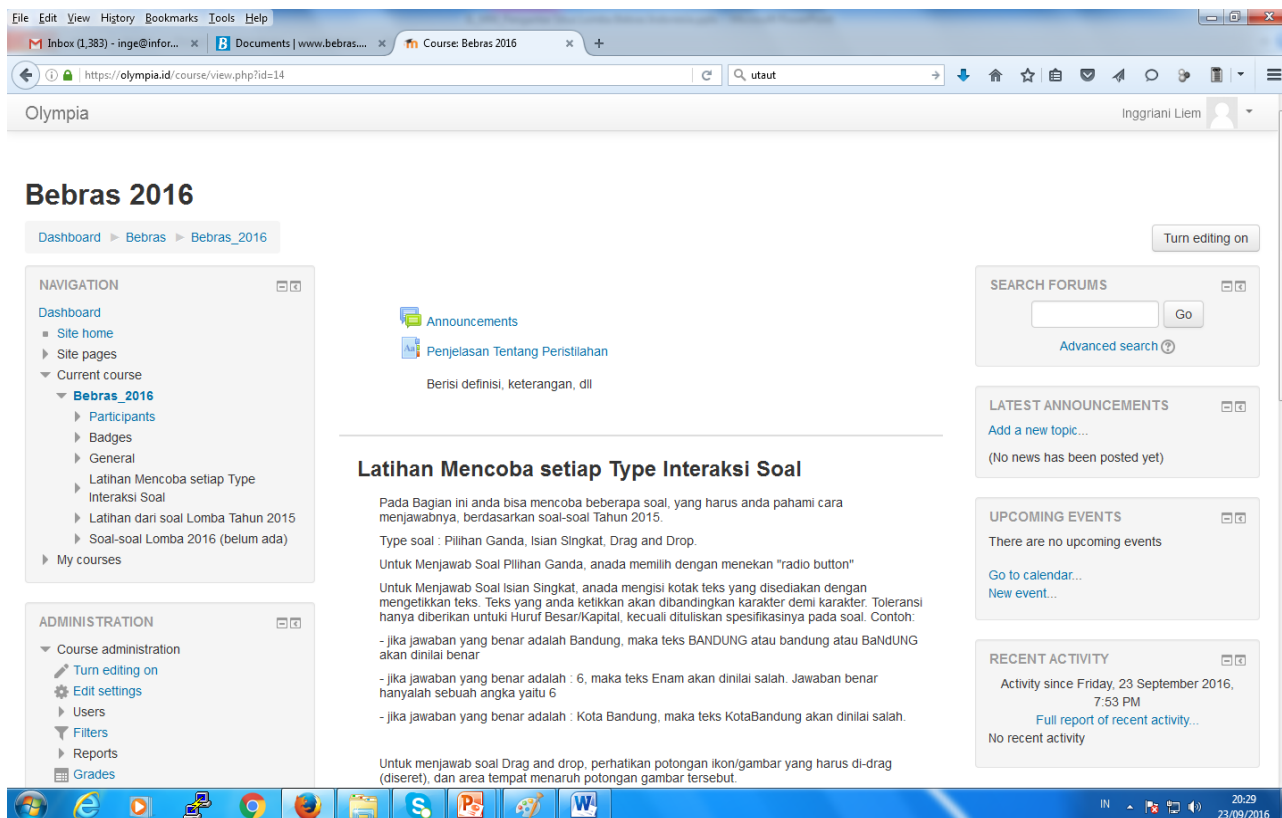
File Edit View History Bookmarks Tools Help

Inbox (1,383) - inge@infor... × Documents | www.bebras.... × Course: Bebras 2016 × +

https://olympia.id/course/view.php?id=14

utaut

Olympia

Inggriani Liem

Bebras 2016

Dashboard ► Bebras ► Bebras_2016

Turn editing on

NAVIGATION

Dashboard
Site home
Site pages
Current course
Bebras_2016
Participants
Badges
General
Latihan Mencoba setiap Type Interaksi Soal
Latihan dari soal Lomba Tahun 2015
Soal-soal Lomba 2016 (belum ada)
My courses

ADMINISTRATION

Course administration
Turn editing on
Edit settings
Users
Filters
Reports
Grades

Announcements

Penjelasan Tentang Peristilahan

Berisi definisi, keterangan, dll

Latihan Mencoba setiap Type Interaksi Soal

Pada Bagian ini anda bisa mencoba beberapa soal, yang harus anda pahami cara menjawabnya, berdasarkan soal-soal Tahun 2015.

Type soal : Pilihan Ganda, Isian SIngkat, Drag and Drop.

Untuk Menjawab Soal PIlihan Ganda, anada memilih dengan menekan "radio button"

Untuk Menjawab Soal Isian Singkat, anada mengisi kotak teks yang disediakan dengan mengetikkan teks. Teks yang anda ketikkan akan dibandingkan karakter demi karakter. Toleransi hanya diberikan untuki Huruf Besar/Kapital, kecuali dituliskan spesifikasinya pada soal. Contoh:

- jika jawaban yang benar adalah Bandung, maka teks BANDUNG atau bandung atau BaNdUNG akan dinilai benar

- jika jawaban yang benar adalah : 6, maka teks Enam akan dinilai salah. Jawaban benar hanyalah sebuah angka yaitu 6

- jika jawaban yang benar adalah : Kota Bandung, maka teks KotaBandung akan dinilai salah.

Untuk menjawab soal Drag and drop, perhatikan potongan ikon/gambar yang harus di-drag (diseret), dan area tempat menaruh potongan gambar tersebut.

SEARCH FORUMS

Go

Advanced search

LATEST ANNOUNCEMENTS

Add a new topic...

(No news has been posted yet)

UPCOMING EVENTS

There are no upcoming events

Go to calendar...
New event...

RECENT ACTIVITY

Activity since Friday, 23 September 2016, 7:53 PM

Full report of recent activity...

No recent activity

IN 20:29 23/09/2016